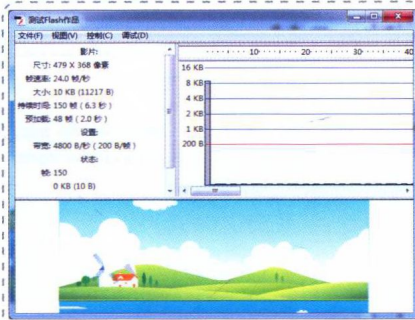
测试Flash作品

文件(F) 视图(V) 控制(C) 调试(D)

影片:
尺寸: 479 X 368 像素
帧速率: 24.0 帧/秒
大小: 10 KB (11217 B)
持续时间: 150 帧 ( 6.3 秒)
预加载: 48 帧 ( 2.0 秒)
设置:
带宽: 4800 B/秒 ( 200 B/帧 )
状态:
帧: 150
0 KB (10 B)

10
20
30
40

16 KB
8 KB
4 KB
2 KB
1 KB
200 B